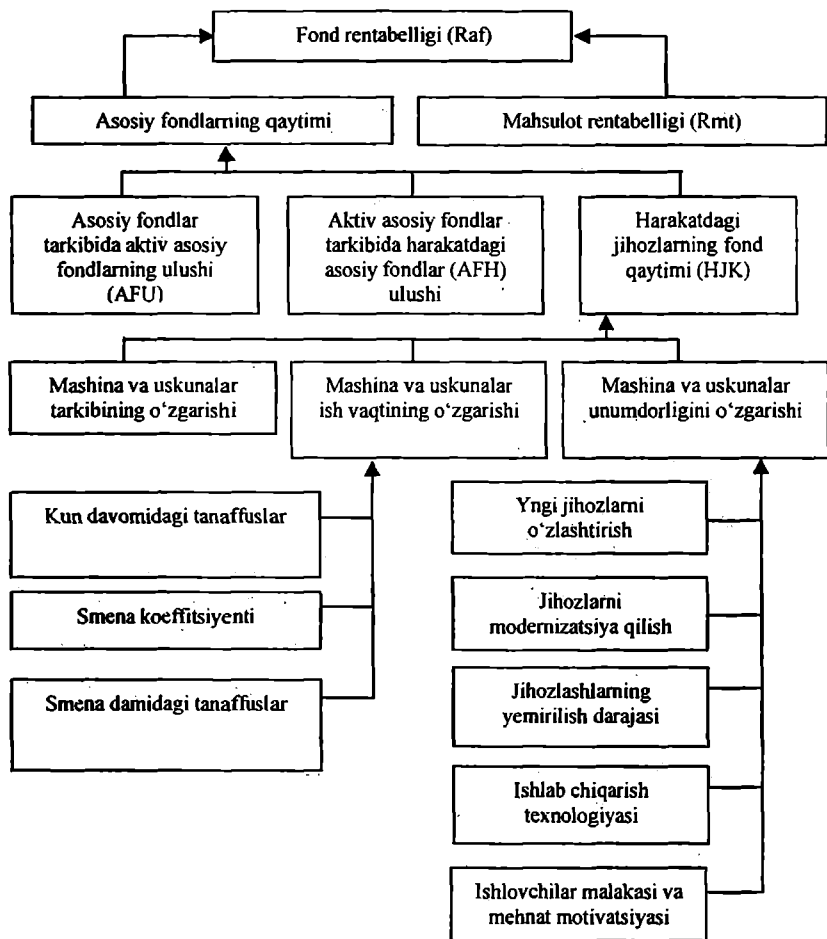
Fond rentabelligi (Raf)

Asosiy fondlarning qaytimi

Mahsulot rentabelligi (Rmt)

Asosiy fondlar tarkibida aktiv asosiy fondlarning ulushi (AFU)

Aktiv asosiy fondlar tarkibida harakatdagi asosiy fondlar (AFH) ulushi

Harakatdagi jihozlarning fond qaytimi (HJK)

Mashina va uskunalar tarkibining o'zgarishi

Mashina va uskunalar ish vaqtining o'zgarishi

Mashina va uskunalar unumdorligini o'zgarishi

Kun davomidagi tanaffuslar

Smena koeffitsiyenti

Smena damidagi tanaffuslar

Yngi jihozlarni o'zlashtirish

Jihozlarni modernizatsiya qilish

Jihozlashlarning yemirilish darajasi

Ishlab chiqarish texnologiyasi

Ishlovchilar malakasi va mehnat motivatsiyasi